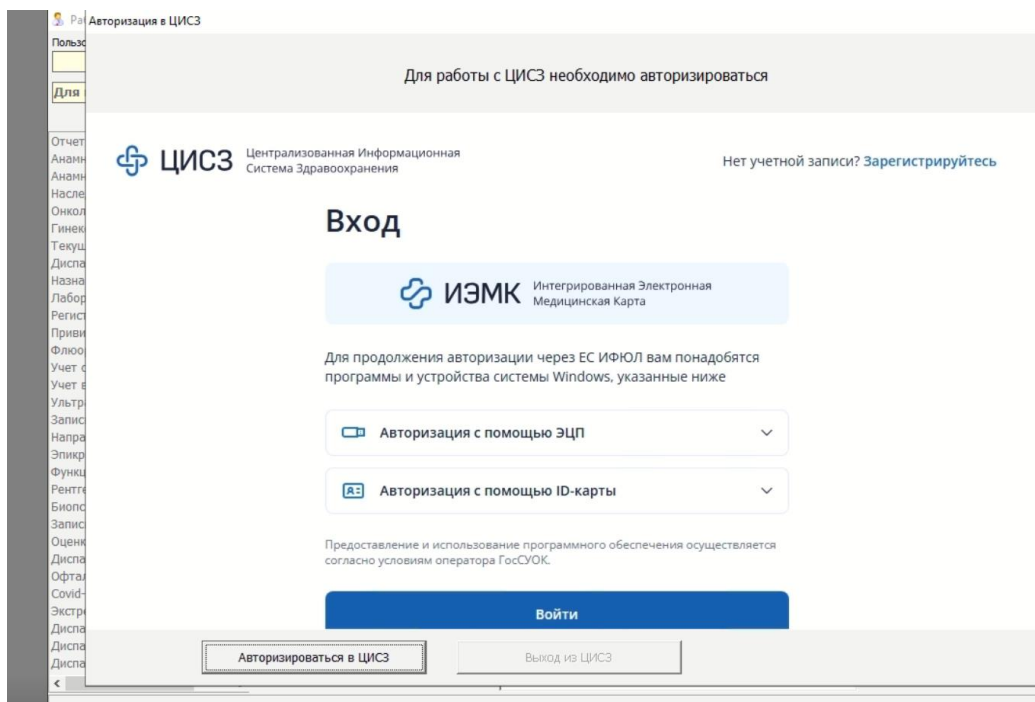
Ра
Авторизация в ЦИСЗ
Пользо
Для
Отчет
Анамн
Анамн
Насле
Онкол
Гинек
Текущ
Диспа
Назна
Лабор
Регист
Приви
Флюо
Учет с
Учет в
Ультра
Запис
Напра
Эпикр
Функц
Рентге
Биопс
Запис
Оценк
Диспа
Офтал
Covid-
Экстр
Диспа
Диспа
Диспа

Для работы с ЦИСЗ необходимо авторизироваться

ЦИСЗ Централизованная Информационная Система Здравоохранения

Нет учетной записи? Зарегистрируйтесь

Вход

ИЭМК Интегрированная Электронная Медицинская Карта

Для продолжения авторизации через ЕС ИФЮЛ вам понадобятся программы и устройства системы Windows, указанные ниже

Авторизация с помощью ЭЦП

Авторизация с помощью ID-карты

Предоставление и использование программного обеспечения осуществляется согласно условиям оператора ГосСУОК.

Войти

Авторизироваться в ЦИСЗ

Выход из ЦИСЗ